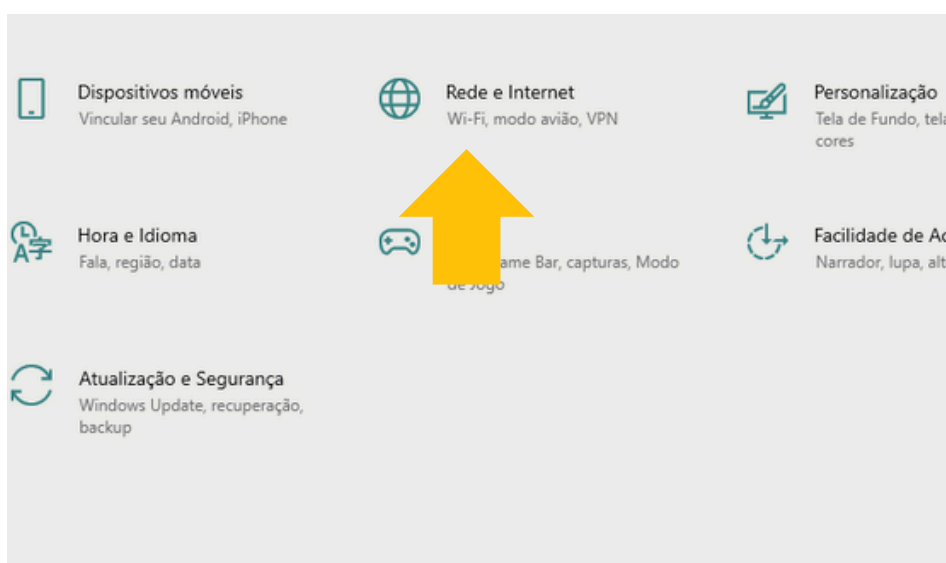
Dispositivos móveis
Vincular seu Android, iPhone

Rede e Internet
Wi-Fi, modo avião, VPN

Personalização
Tela de Fundo, tela
cores

Hora e Idioma
Fala, região, data

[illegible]ame Bar, capturas, Modo
de jogo

Facilidade de Ac
Narrador, lupa, alt

Atualização e Segurança
Windows Update, recuperação, backup